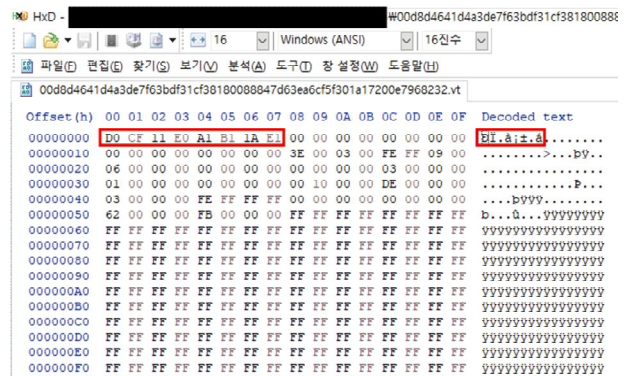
HxD - ₩00d8d4641d4a3de7f63bdf31cf381800888

16 Windows (ANSI) 16진수

파일(F) 편집(E) 찾기(S) 보기(V) 분석(A) 도구(T) 창 설정(W) 도움말(H)

00d8d4641d4a3de7f63bdf31cf38180088847d63ea6cf5f301a17200e7968232.vt

| Offset(h) | 00 | 01 | 02 | 03 | 04 | 05 | 06 | 07 | 08 | 09 | 0A | 0B | 0C | 0D | 0E | 0F | Decoded text |
|---|---|---|---|---|---|---|---|---|---|---|---|---|---|---|---|---|---|
| 00000000 | D0 | CF | 11 | E0 | A1 | B1 | 1A | E1 | 00 | 00 | 00 | 00 | 00 | 00 | 00 | 00 | ÐÏ.à¡±.á........ |
| 00000010 | 00 | 00 | 00 | 00 | 00 | 00 | 00 | 00 | 3E | 00 | 03 | 00 | FE | FF | 09 | 00 | ........>...þÿ.. |
| 00000020 | 06 | 00 | 00 | 00 | 00 | 00 | 00 | 00 | 00 | 00 | 00 | 00 | 03 | 00 | 00 | 00 | ................ |
| 00000030 | 01 | 00 | 00 | 00 | 00 | 00 | 00 | 00 | 00 | 10 | 00 | 00 | DE | 00 | 00 | 00 | ............Þ... |
| 00000040 | 03 | 00 | 00 | 00 | FE | FF | FF | 00 | 00 | 00 | 00 | 00 | 00 | 00 | 00 | 00 | ....þÿÿ......... |
| 00000050 | 62 | 00 | 00 | 00 | FB | 00 | 00 | 00 | FF | FF | FF | FF | FF | FF | FF | FF | b...û...ÿÿÿÿÿÿÿÿ |
| 00000060 | FF | FF | FF | FF | FF | FF | FF | FF | FF | FF | FF | FF | FF | FF | FF | FF | ÿÿÿÿÿÿÿÿÿÿÿÿÿÿÿÿ |
| 00000070 | FF | FF | FF | FF | FF | FF | FF | FF | FF | FF | FF | FF | FF | FF | FF | FF | ÿÿÿÿÿÿÿÿÿÿÿÿÿÿÿÿ |
| 00000080 | FF | FF | FF | FF | FF | FF | FF | FF | FF | FF | FF | FF | FF | FF | FF | FF | ÿÿÿÿÿÿÿÿÿÿÿÿÿÿÿÿ |
| 00000090 | FF | FF | FF | FF | FF | FF | FF | FF | FF | FF | FF | FF | FF | FF | FF | FF | ÿÿÿÿÿÿÿÿÿÿÿÿÿÿÿÿ |
| 000000A0 | FF | FF | FF | FF | FF | FF | FF | FF | FF | FF | FF | FF | FF | FF | FF | FF | ÿÿÿÿÿÿÿÿÿÿÿÿÿÿÿÿ |
| 000000B0 | FF | FF | FF | FF | FF | FF | FF | FF | FF | FF | FF | FF | FF | FF | FF | FF | ÿÿÿÿÿÿÿÿÿÿÿÿÿÿÿÿ |
| 000000C0 | FF | FF | FF | FF | FF | FF | FF | FF | FF | FF | FF | FF | FF | FF | FF | FF | ÿÿÿÿÿÿÿÿÿÿÿÿÿÿÿÿ |
| 000000D0 | FF | FF | FF | FF | FF | FF | FF | FF | FF | FF | FF | FF | FF | FF | FF | FF | ÿÿÿÿÿÿÿÿÿÿÿÿÿÿÿÿ |
| 000000E0 | FF | FF | FF | FF | FF | FF | FF | FF | FF | FF | FF | FF | FF | FF | FF | FF | ÿÿÿÿÿÿÿÿÿÿÿÿÿÿÿÿ |
| 000000F0 | FF | FF | FF | FF | FF | FF | FF | FF | FF | FF | FF | FF | FF | FF | FF | FF | ÿÿÿÿÿÿÿÿÿÿÿÿÿÿÿÿ |